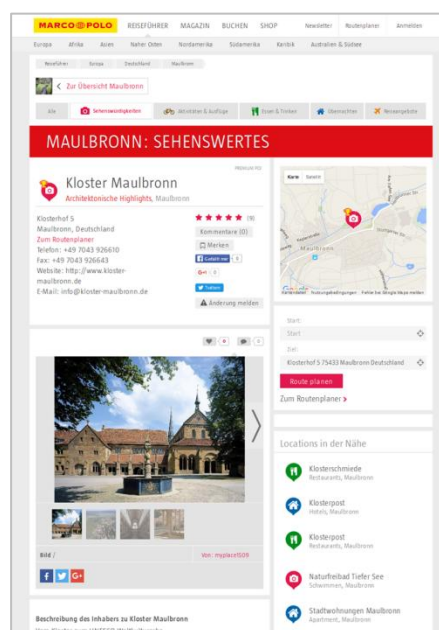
MARCO POLO REISEFÜHRER MAGAZIN BUCHEN SHOP Newsletter Routenplaner Anmelden

Europa Afrika Asien Naher Osten Nordamerika Südamerika Karibik Australien & Südsee

Reiseführer Europa Deutschland Maulbronn

< Zur Übersicht Maulbronn

Alle Sehenswürdigkeiten Aktivitäten & Ausflüge Essen & Trinken Übernachten Reiseangebote

MAULBRONN: SEHENSWERTES

Kloster Maulbronn
Architektonische Highlights, Maulbronn

Klosterhof 5
Maulbronn, Deutschland
Zum Routenplaner
Telefon: +49 7043 926610
Fax: +49 7043 926643
Website: http://www.kloster-maulbronn.de
E-Mail: info@kloster-maulbronn.de

(9)
Kommentare (0)
Merken
Gefällt mir 0
G+1 0
Twittern
Änderung melden

Karte Satellit

Maulbronn

Start:
Start
Ziel:
Klosterhof 5 75433 Maulbronn Deutschland
Route planen
Zum Routenplaner >

0 0

Bild /
Von: myplace1509

Locations in der Nähe

Klosterschmiede
Restaurants, Maulbronn

Klosterpost
Hotels, Maulbronn

Klosterpost
Restaurants, Maulbronn

Naturfreibad Tiefer See
Schwimmen, Maulbronn

Stadtwohnungen Maulbronn
Apartment, Maulbronn

Beschreibung des Inhabers zu Kloster Maulbronn